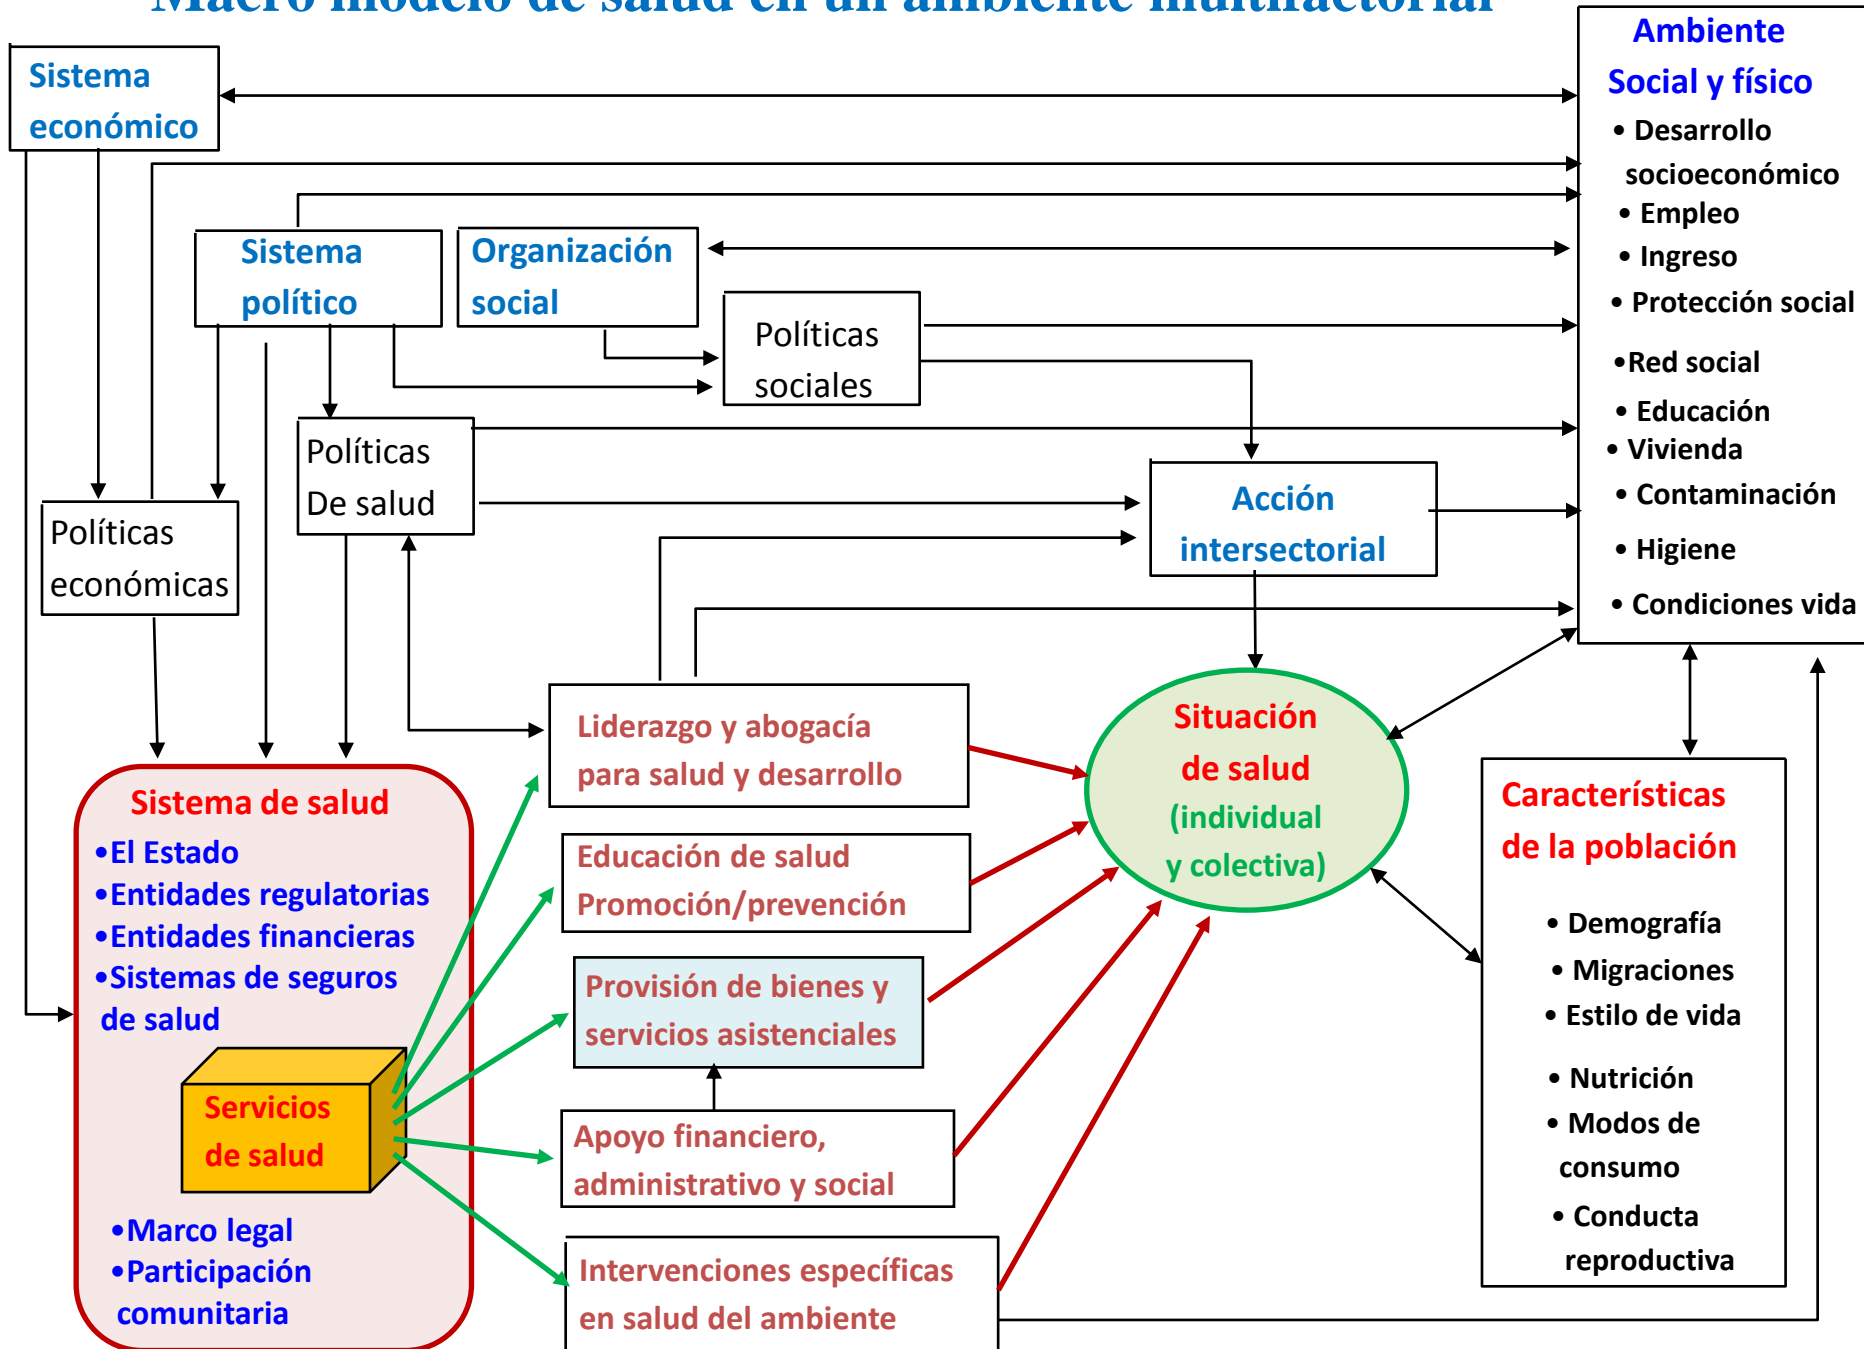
Macro modelo de salud en un ambiente multifactorial

Sistema económico

Ambiente Social y físico
• Desarrollo socioeconómico
• Empleo
• Ingreso
• Protección social
•Red social
• Educación
• Vivienda
• Contaminación
• Higiene
• Condiciones vida

Sistema político

Organización social

Políticas sociales

Políticas De salud

Políticas económicas

Acción intersectorial

Situación de salud (individual y colectiva)

Liderazgo y abogacía para salud y desarrollo

Educación de salud Promoción/prevención

Provisión de bienes y servicios asistenciales

Apoyo financiero, administrativo y social

Intervenciones específicas en salud del ambiente

Sistema de salud
•El Estado
•Entidades regulatorias
•Entidades financieras
•Sistemas de seguros de salud

Servicios de salud

•Marco legal
•Participación comunitaria

Características de la población
• Demografía
• Migraciones
• Estilo de vida
• Nutrición
• Modos de consumo
• Conducta reproductiva